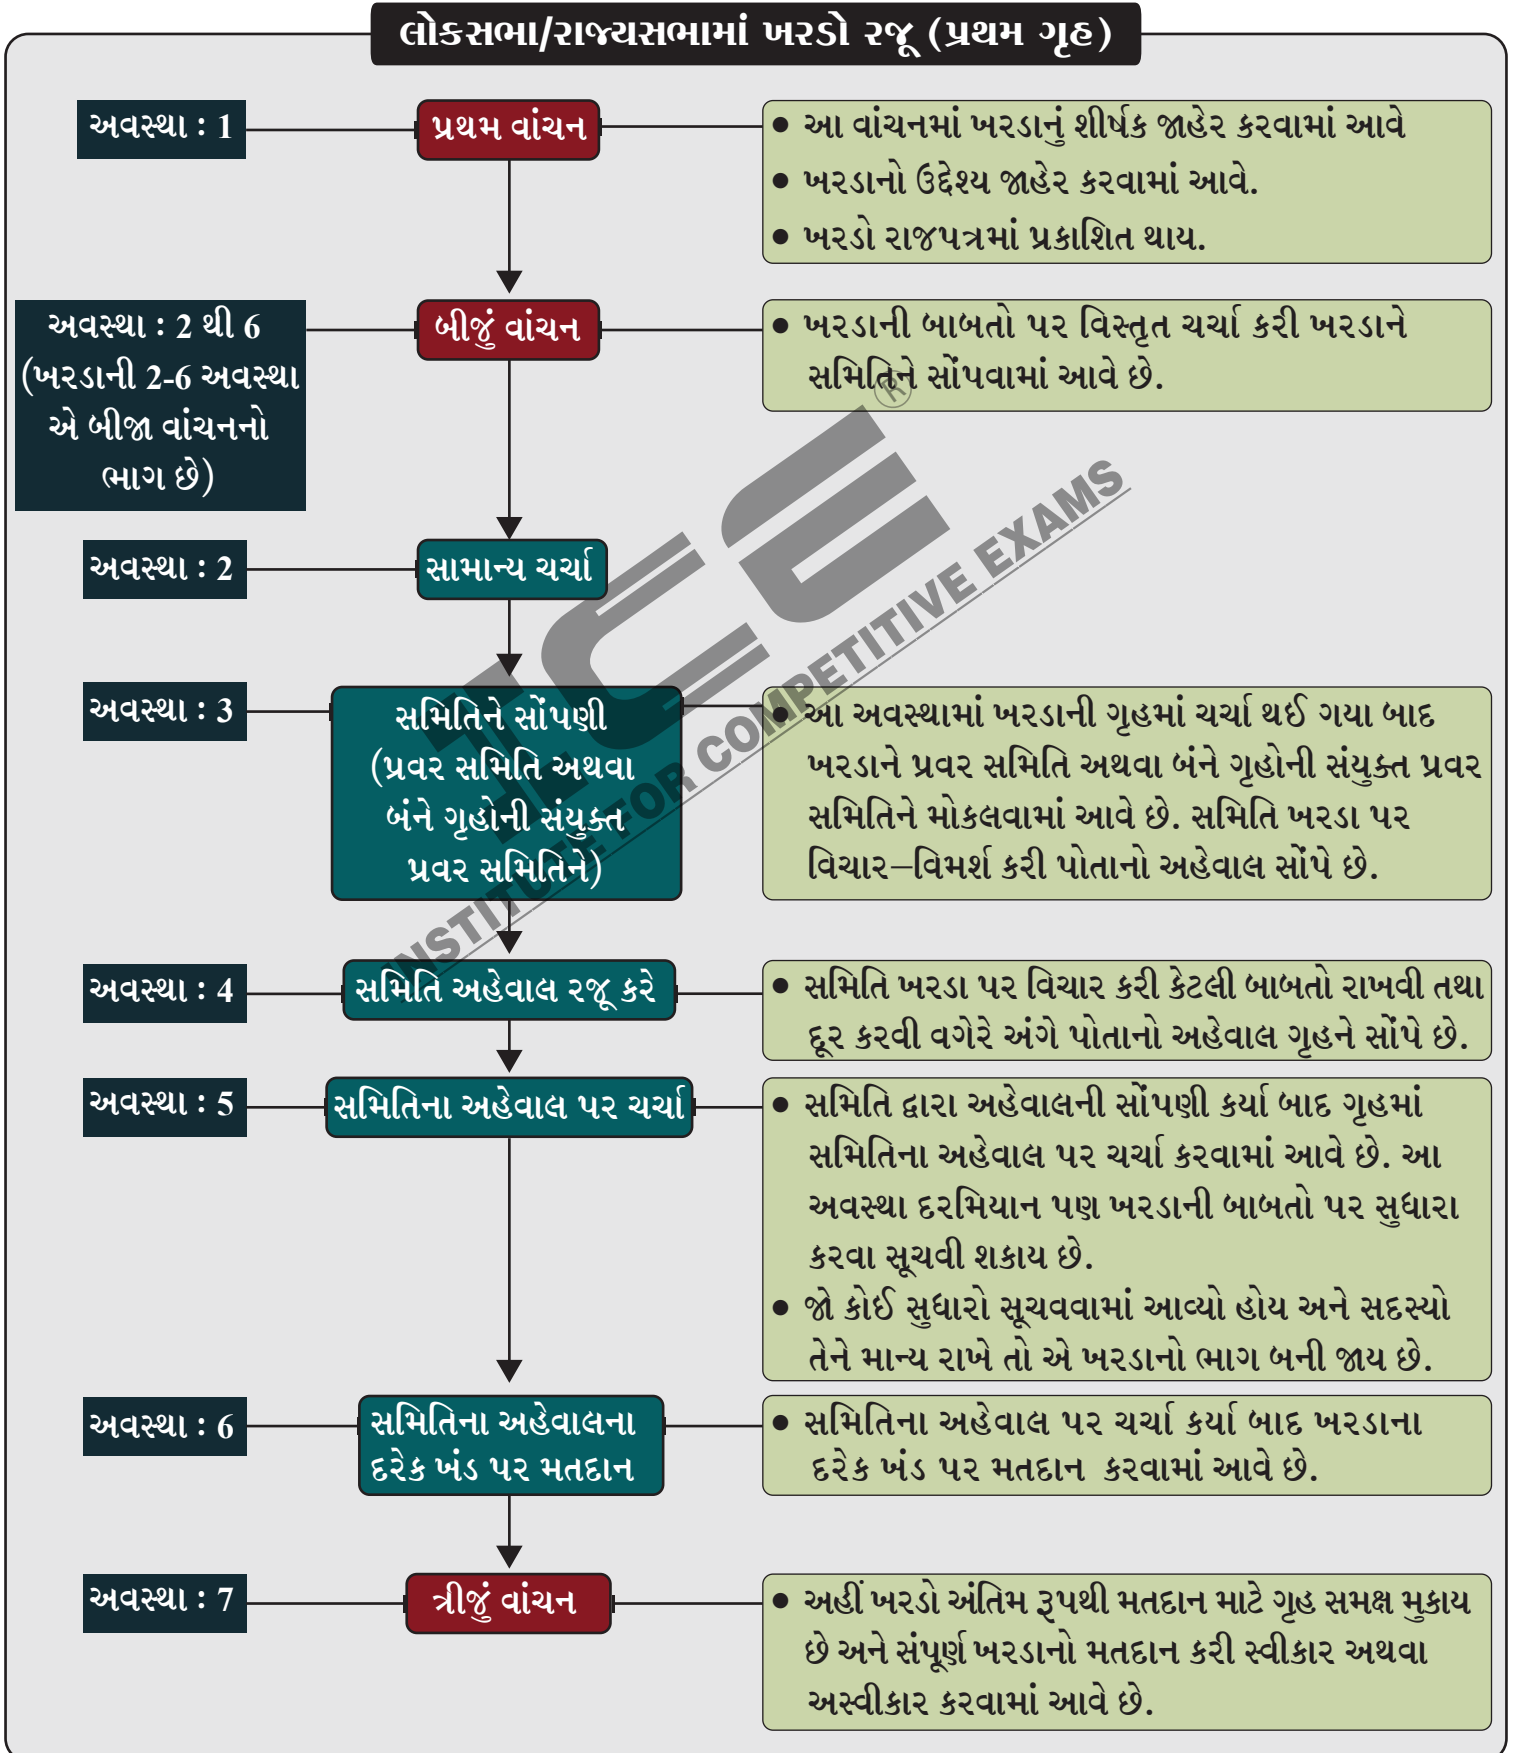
લોકસભા/રાજ્યસભામાં ખરડો રજૂ (પ્રથમ ગૃહ)

અવસ્થા : 1

પ્રથમ વાંચન

• આ વાંચનમાં ખરડાનું શીર્ષક જાહેર કરવામાં આવે
• ખરડાનો ઉદ્દેશ્ય જાહેર કરવામાં આવે.
• ખરડો રાજપત્રમાં પ્રકાશિત થાય.

અવસ્થા : 2 થી 6 (ખરડાની 2-6 અવસ્થા એ બીજા વાંચનનો ભાગ છે)

બીજું વાંચન

• ખરડાની બાબતો પર વિસ્તૃત ચર્ચા કરી ખરડાને સમિતિને સોંપવામાં આવે છે.

અવસ્થા : 2

સામાન્ય ચર્ચા

અવસ્થા : 3

સમિતિને સોંપણી (પ્રવર સમિતિ અથવા બંને ગૃહોની સંયુક્ત પ્રવર સમિતિને)

• આ અવસ્થામાં ખરડાની ગૃહમાં ચર્ચા થઈ ગયા બાદ ખરડાને પ્રવર સમિતિ અથવા બંને ગૃહોની સંયુક્ત પ્રવર સમિતિને મોકલવામાં આવે છે. સમિતિ ખરડા પર વિચાર–વિમર્શ કરી પોતાનો અહેવાલ સોંપે છે.

અવસ્થા : 4

સમિતિ અહેવાલ રજૂ કરે

• સમિતિ ખરડા પર વિચાર કરી કેટલી બાબતો રાખવી તથા દૂર કરવી વગેરે અંગે પોતાનો અહેવાલ ગૃહને સોંપે છે.

અવસ્થા : 5

સમિતિના અહેવાલ પર ચર્ચા

• સમિતિ દ્વારા અહેવાલની સોંપણી કર્યા બાદ ગૃહમાં સમિતિના અહેવાલ પર ચર્ચા કરવામાં આવે છે. આ અવસ્થા દરમિયાન પણ ખરડાની બાબતો પર સુધારા કરવા સૂચવી શકાય છે.
• જો કોઈ સુધારો સૂચવવામાં આવ્યો હોય અને સદસ્યો તેને માન્ય રાખે તો એ ખરડાનો ભાગ બની જાય છે.

અવસ્થા : 6

સમિતિના અહેવાલના દરેક ખંડ પર મતદાન

• સમિતિના અહેવાલ પર ચર્ચા કર્યા બાદ ખરડાના દરેક ખંડ પર મતદાન કરવામાં આવે છે.

અવસ્થા : 7

ત્રીજું વાંચન

• અહીં ખરડો અંતિમ રૂપથી મતદાન માટે ગૃહ સમક્ષ મુકાય છે અને સંપૂર્ણ ખરડાનો મતદાન કરી સ્વીકાર અથવા અસ્વીકાર કરવામાં આવે છે.

ICE® INSTITUTE FOR COMPETITIVE EXAMS